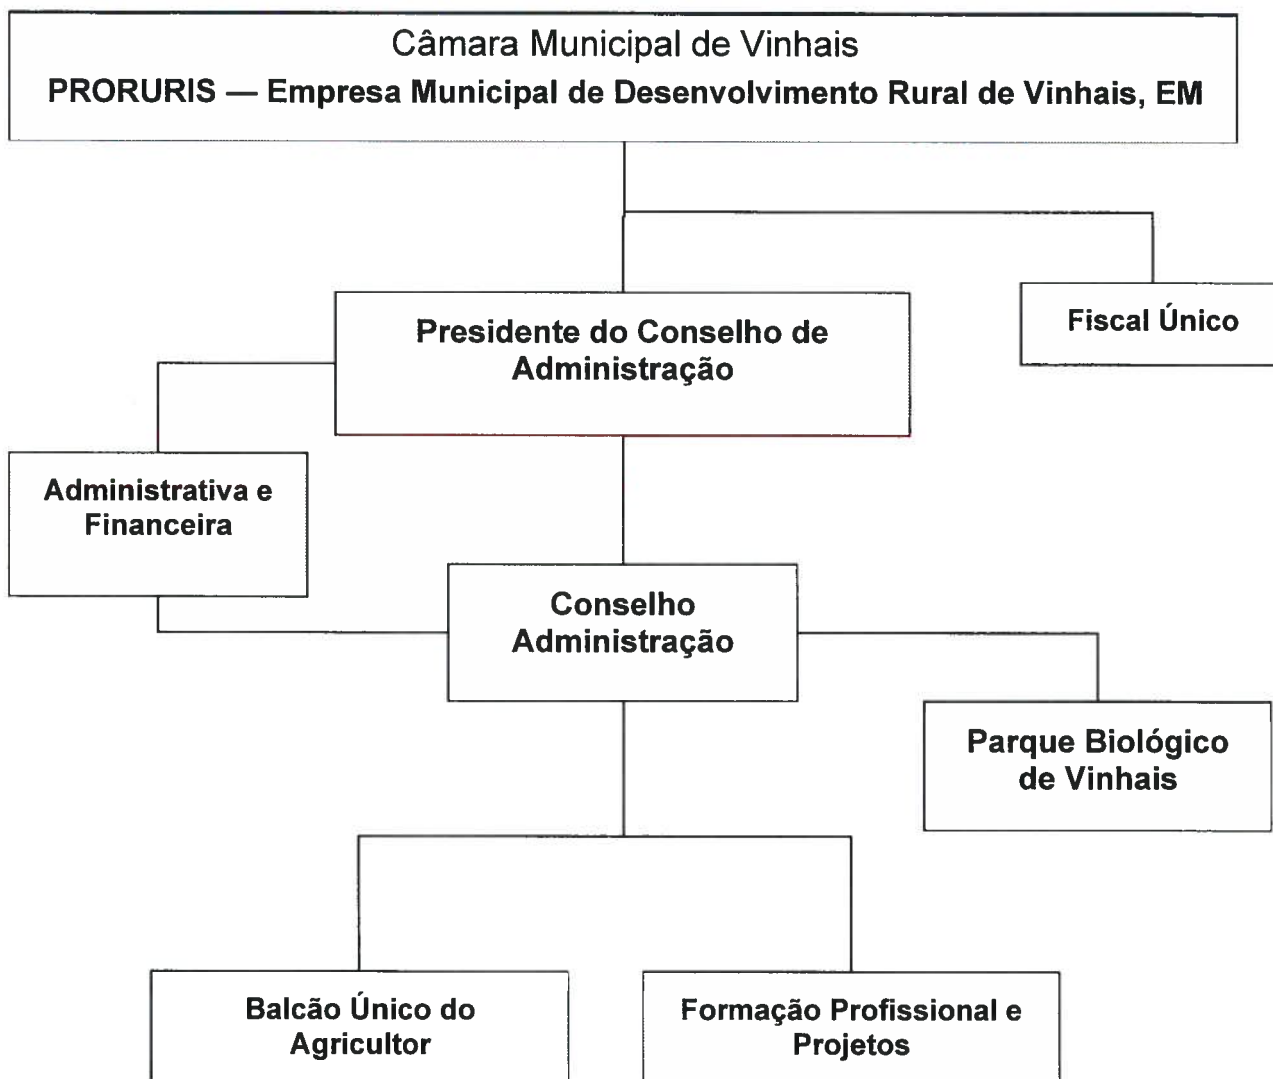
Câmara Municipal de Vinhais
PRORURIS — Empresa Municipal de Desenvolvimento Rural de Vinhais, EM

Presidente do Conselho de Administração

Fiscal Único

Administrativa e Financeira

Conselho Administração

Parque Biológico de Vinhais

Balcão Único do Agricultor

Formação Profissional e Projetos